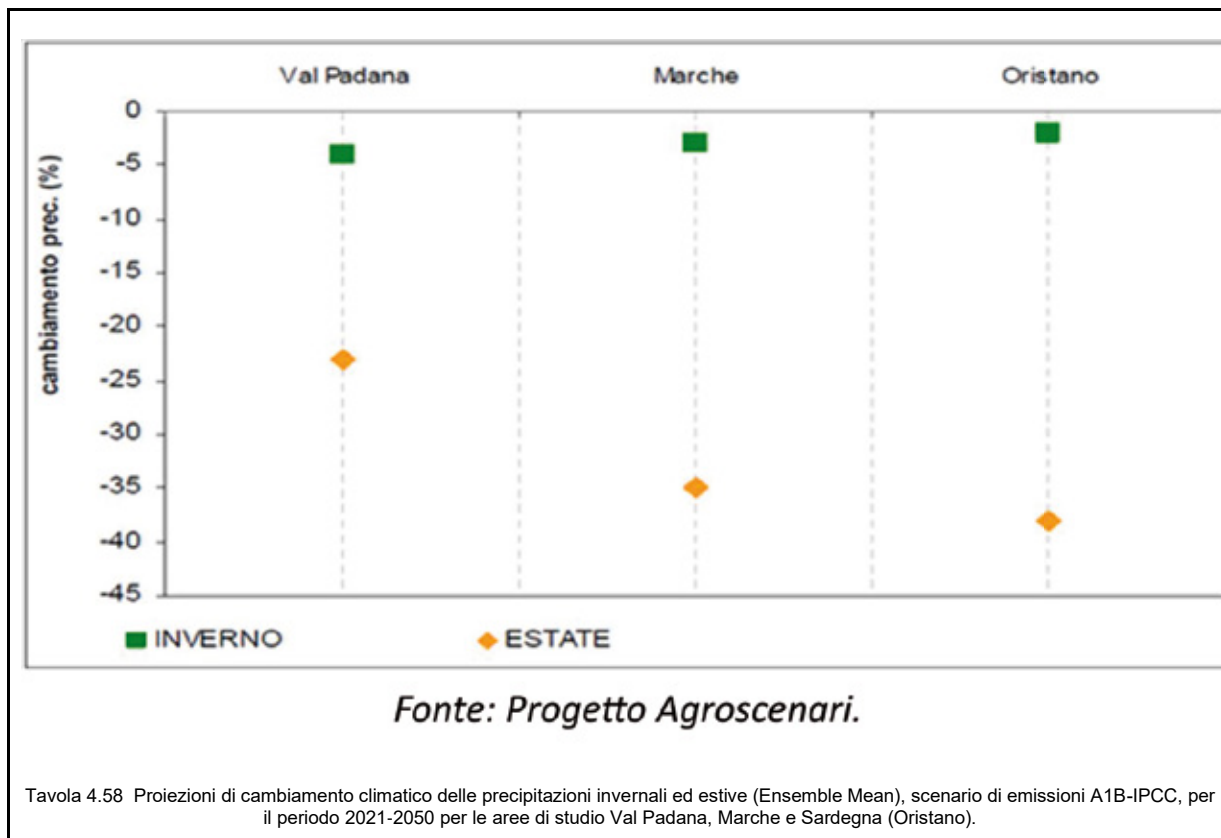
Val Padana
Marche
Oristano

0
-5
-10
-15
-20
-25
-30
-35
-40
-45

cambiamento prec. (%)

INVERNO
ESTATE

Fonte: Progetto Agroscenari.

Tavola 4.58 Proiezioni di cambiamento climatico delle precipitazioni invernali ed estive (Ensemble Mean), scenario di emissioni A1B-IPCC, per il periodo 2021-2050 per le aree di studio Val Padana, Marche e Sardegna (Oristano).